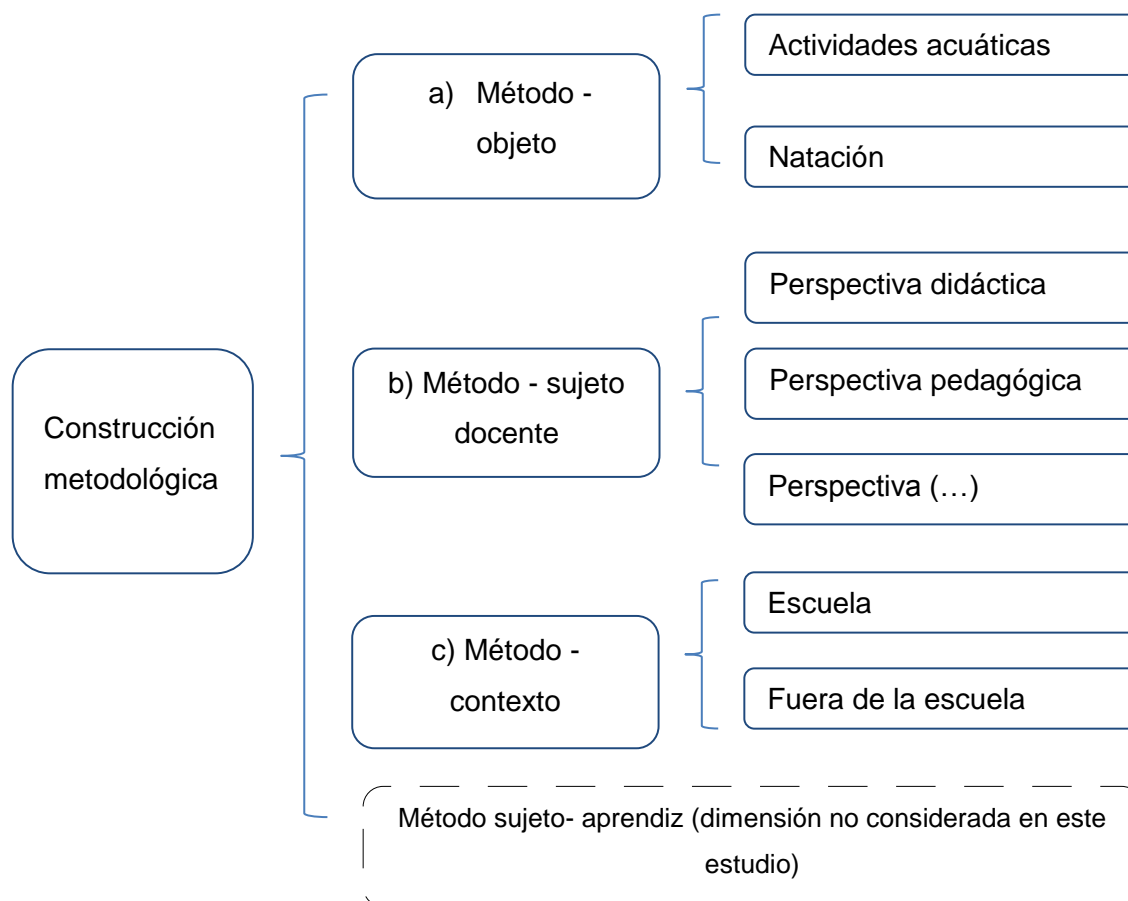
Construcción metodológica

a) Método - objeto

Actividades acuáticas

Natación

b) Método - sujeto docente

Perspectiva didáctica

Perspectiva pedagógica

Perspectiva (…)

c) Método - contexto

Escuela

Fuera de la escuela

Método sujeto- aprendiz (dimensión no considerada en este estudio)